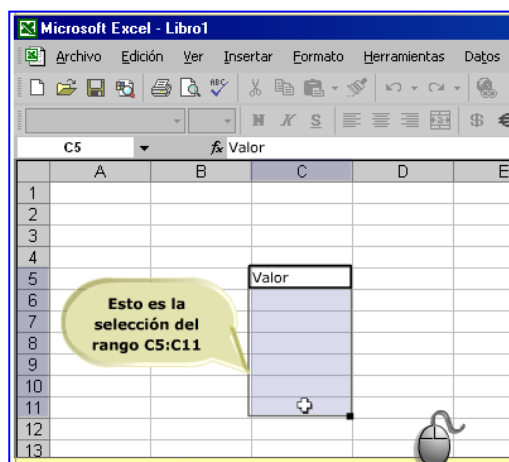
Microsoft Excel - Libro1

Archivo Edición Ver Insertar Formato Herramientas Datos

N K S $

C5 fx Valor

| | A | B | C | D | E |
|---|---|---|---|---|---|
| 1 | | | | | |
| 2 | | | | | |
| 3 | | | | | |
| 4 | | | | | |
| 5 | | | Valor | | |
| 6 | | | | | |
| 7 | | | | | |
| 8 | | | | | |
| 9 | | | | | |
| 10 | | | | | |
| 11 | | | | | |
| 12 | | | | | |
| 13 | | | | | |

Esto es la selección del rango C5:C11